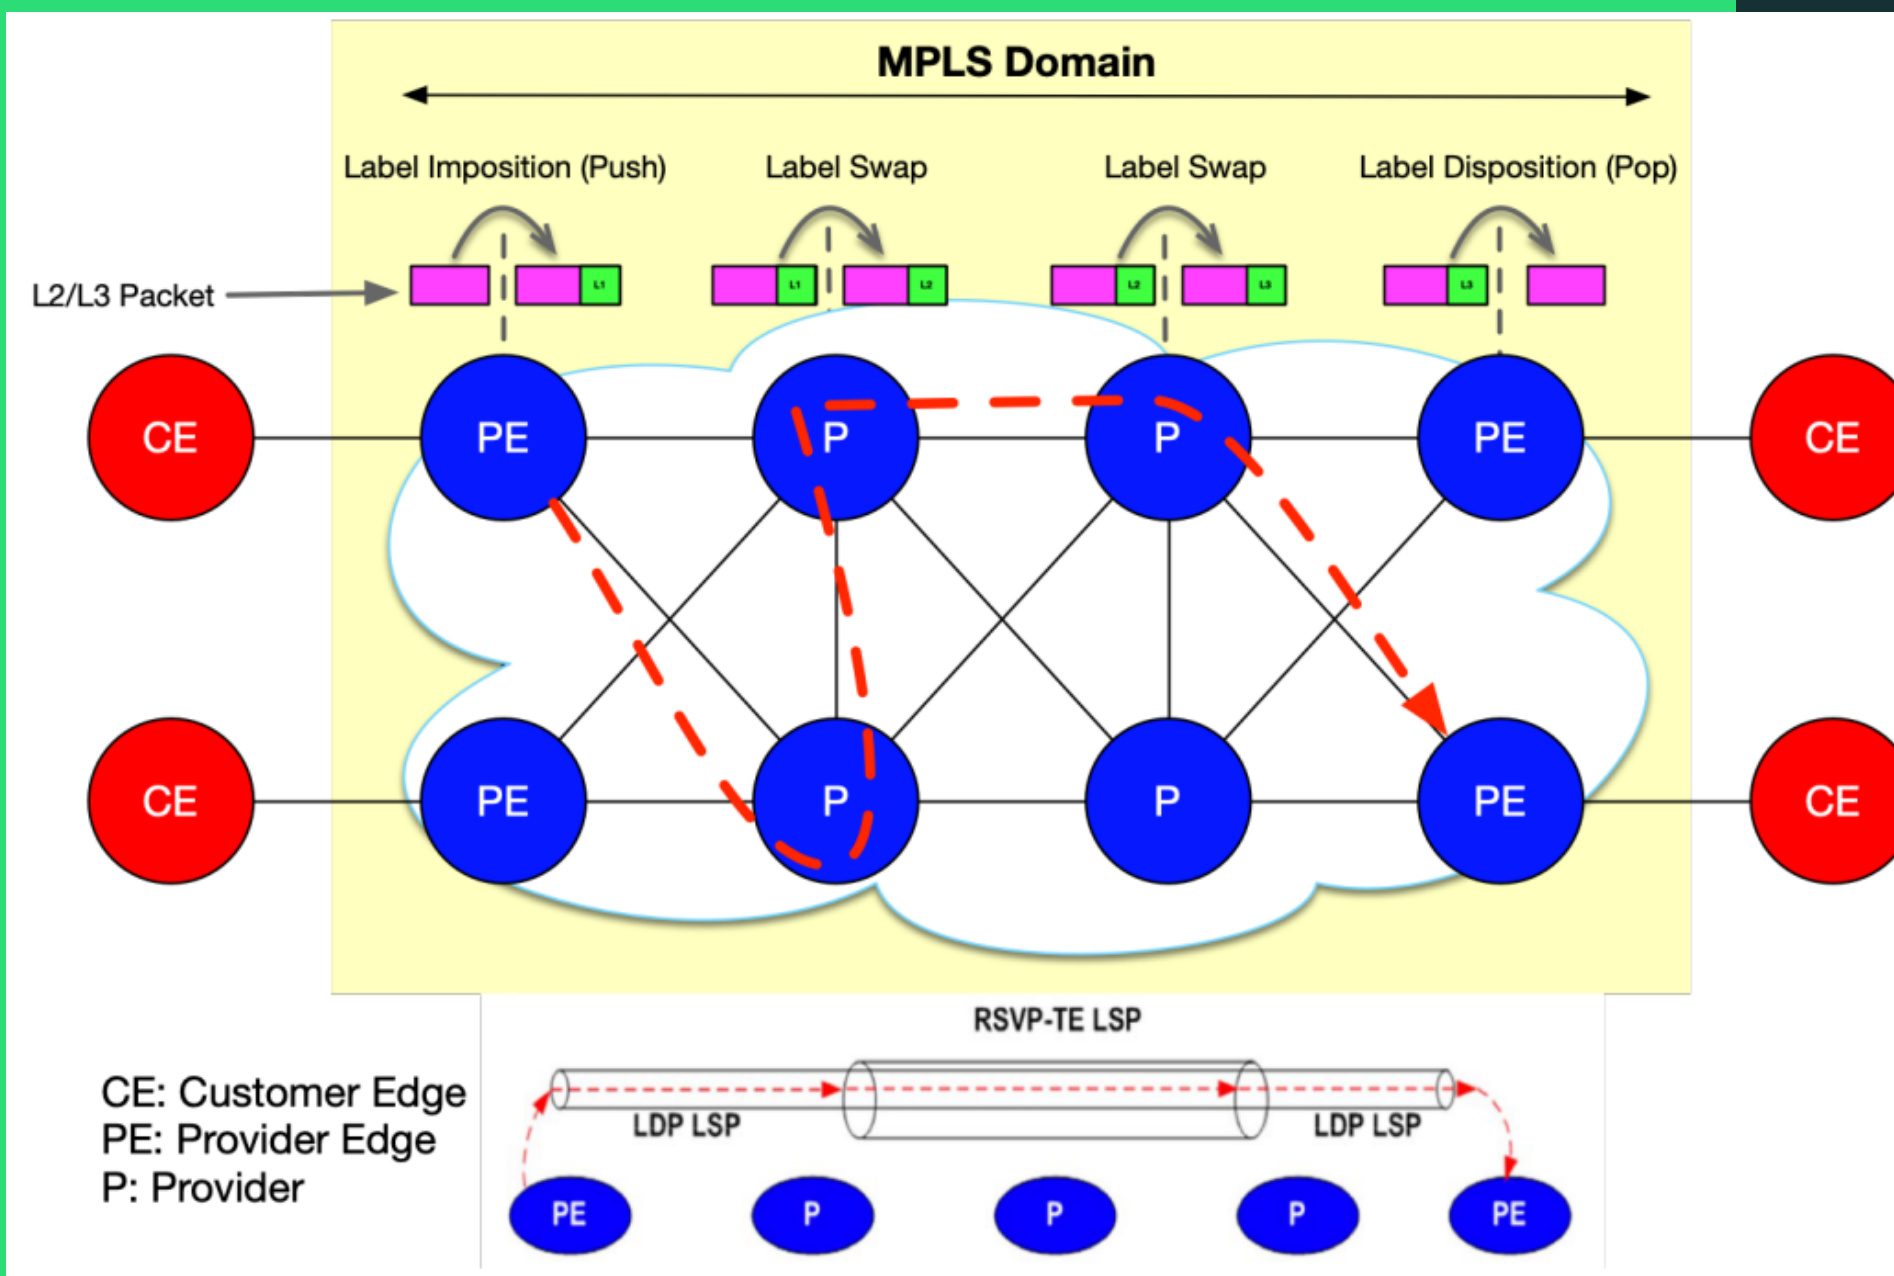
MPLS Domain

Label Imposition (Push)

Label Swap

Label Swap

Label Disposition (Pop)

L2/L3 Packet

L1

L1

L2

L2

L3

L3

CE

PE

P

P

PE

CE

CE

PE

P

P

PE

CE

RSVP-TE LSP

LDP LSP

LDP LSP

CE: Customer Edge
PE: Provider Edge
P: Provider

PE

P

P

P

PE